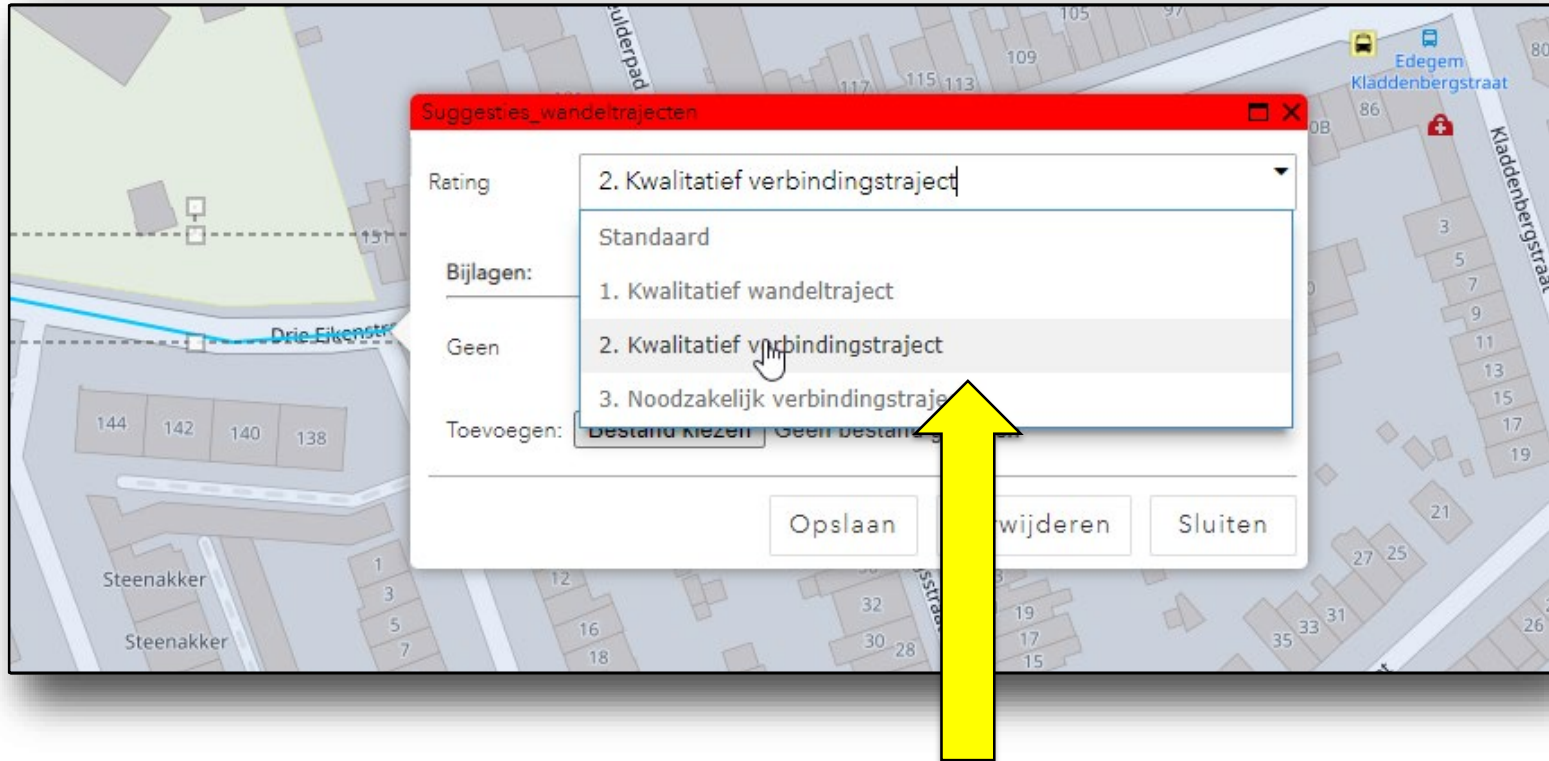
Suggesties_wandeltrajecten

Rating 2. Kwalitatief verbindingstraject

Standaard

1. Kwalitatief wandeltraject

2. Kwalitatief verbindingstraject

3. Noodzakelijk verbindingstraje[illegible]

Bijlagen:

Geen

Toevoegen: Bestand kiezen Geen bestand g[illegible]

Opslaan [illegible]wijderen Sluiten

Edegem Kladdenbergstraat

Kladdenbergstraat

Drie Eikenstr

Steenakker

Steenakker

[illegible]ulderpad

105 97 109 117 115 113 80 86 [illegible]0B 151 144 142 140 138 3 5 7 9 11 13 15 17 19 21 27 25 35 33 31 26 1 3 5 7 12 16 18 32 30 28 19 17 15